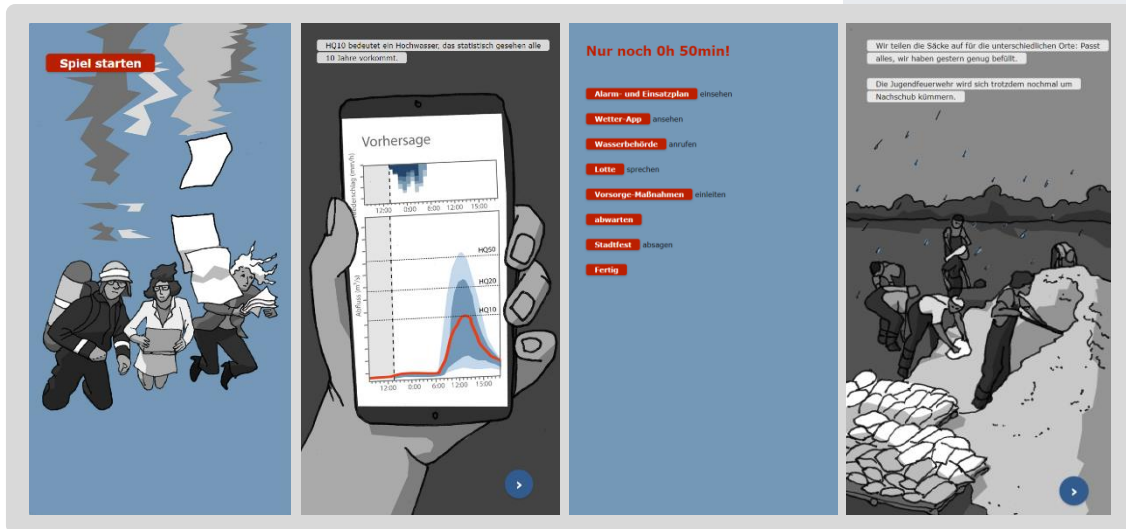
Spiel starten

HQ10 bedeutet ein Hochwasser, das statistisch gesehen alle 10 Jahre vorkommt.

Vorhersage

Niederschlag (mm/h)

12:00 0:00 6:00 12:00 15:00

HQ50

HQ20

HQ10

Abfluss (m³/s)

12:00 0:00 6:00 12:00 15:00

Nur noch 0h 50min!

Alarm- und Einsatzplan einsehen

Wetter-App ansehen

Wasserbehörde anrufen

Lotte sprechen

Vorsorge-Maßnahmen einleiten

abwarten

Stadtfest absagen

Fertig

Wir teilen die Säcke auf für die unterschiedlichen Orte: Passt alles, wir haben gestern genug befüllt.

Die Jugendfeuerwehr wird sich trotzdem nochmal um Nachschub kümmern.